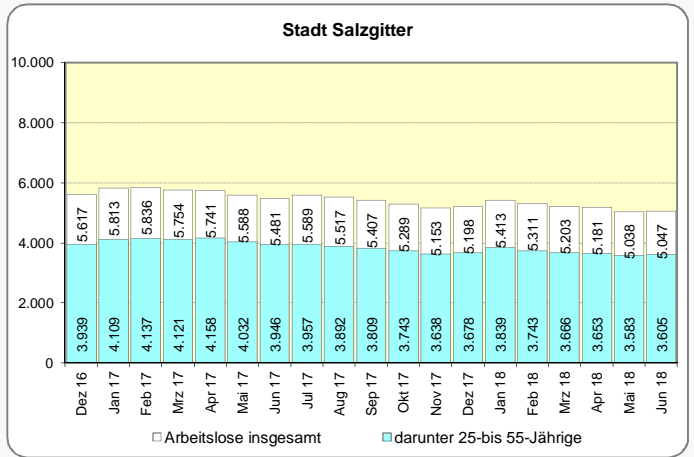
Stadt Salzgitter

| | Arbeitslose insgesamt | darunter 25-bis 55-Jährige |
|---|---|---|
| Dez 16 | 5.617 | 3.939 |
| Jan 17 | 5.813 | 4.109 |
| Feb 17 | 5.836 | 4.137 |
| Mrz 17 | 5.754 | 4.121 |
| Apr 17 | 5.741 | 4.158 |
| Mai 17 | 5.588 | 4.032 |
| Jun 17 | 5.481 | 3.946 |
| Jul 17 | 5.589 | 3.957 |
| Aug 17 | 5.517 | 3.892 |
| Sep 17 | 5.407 | 3.809 |
| Okt 17 | 5.289 | 3.743 |
| Nov 17 | 5.153 | 3.638 |
| Dez 17 | 5.198 | 3.678 |
| Jan 18 | 5.413 | 3.839 |
| Feb 18 | 5.311 | 3.743 |
| Mrz 18 | 5.203 | 3.666 |
| Apr 18 | 5.181 | 3.653 |
| Mai 18 | 5.038 | 3.583 |
| Jun 18 | 5.047 | 3.605 |

10.000
8.000
6.000
4.000
2.000
0

Arbeitslose insgesamt
darunter 25-bis 55-Jährige